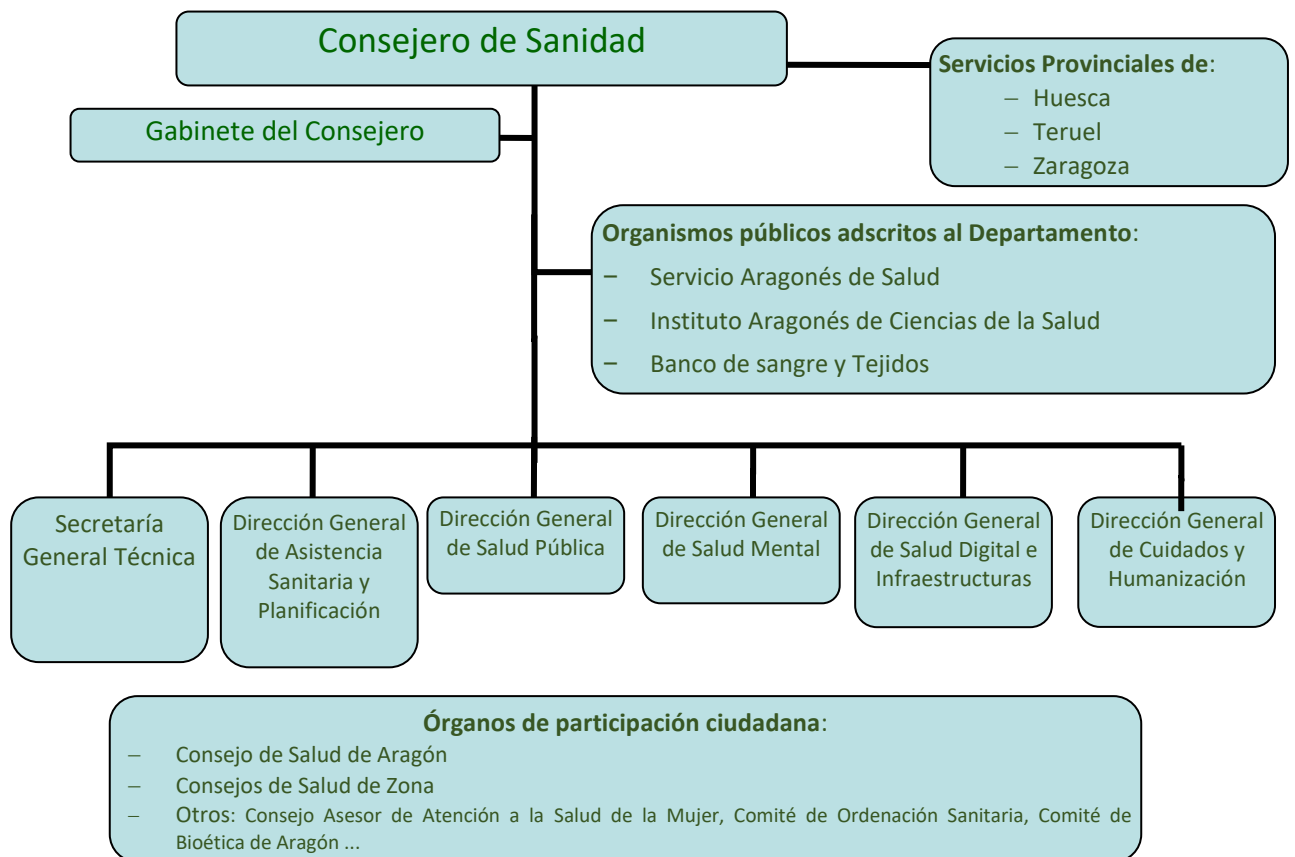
Consejero de Sanidad

Servicios Provinciales de:
– Huesca
– Teruel
– Zaragoza

Gabinete del Consejero

Organismos públicos adscritos al Departamento:
– Servicio Aragonés de Salud
– Instituto Aragonés de Ciencias de la Salud
– Banco de sangre y Tejidos

Secretaría General Técnica

Dirección General de Asistencia Sanitaria y Planificación

Dirección General de Salud Pública

Dirección General de Salud Mental

Dirección General de Salud Digital e Infraestructuras

Dirección General de Cuidados y Humanización

Órganos de participación ciudadana:
– Consejo de Salud de Aragón
– Consejos de Salud de Zona
– Otros: Consejo Asesor de Atención a la Salud de la Mujer, Comité de Ordenación Sanitaria, Comité de Bioética de Aragón ...